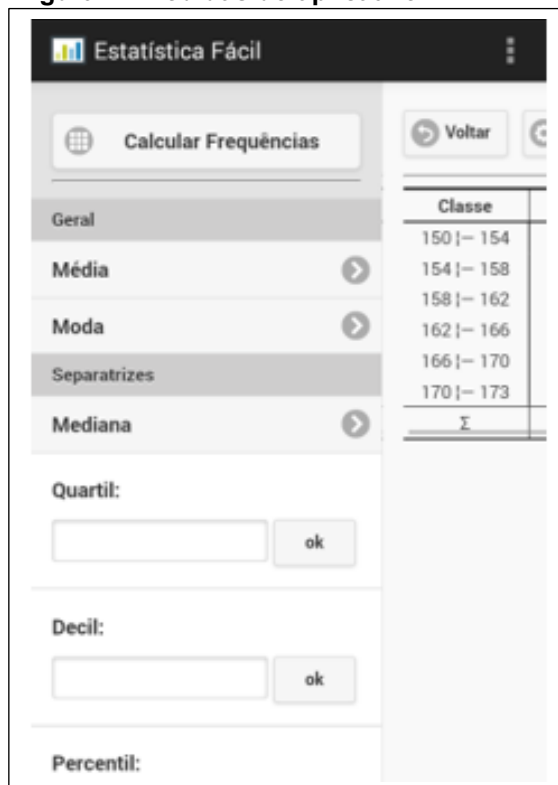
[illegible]

Estatística Fácil

Calcular Frequências

Geral

Média

Moda

Separatrizes

Mediana

Quartil:

ok

Decil:

ok

Percentil:

Voltar

| Classe |
|---|
| 150 ⊢ 154 |
| 154 ⊢ 158 |
| 158 ⊢ 162 |
| 162 ⊢ 166 |
| 166 ⊢ 170 |
| 170 ⊢ 173 |
| Σ |